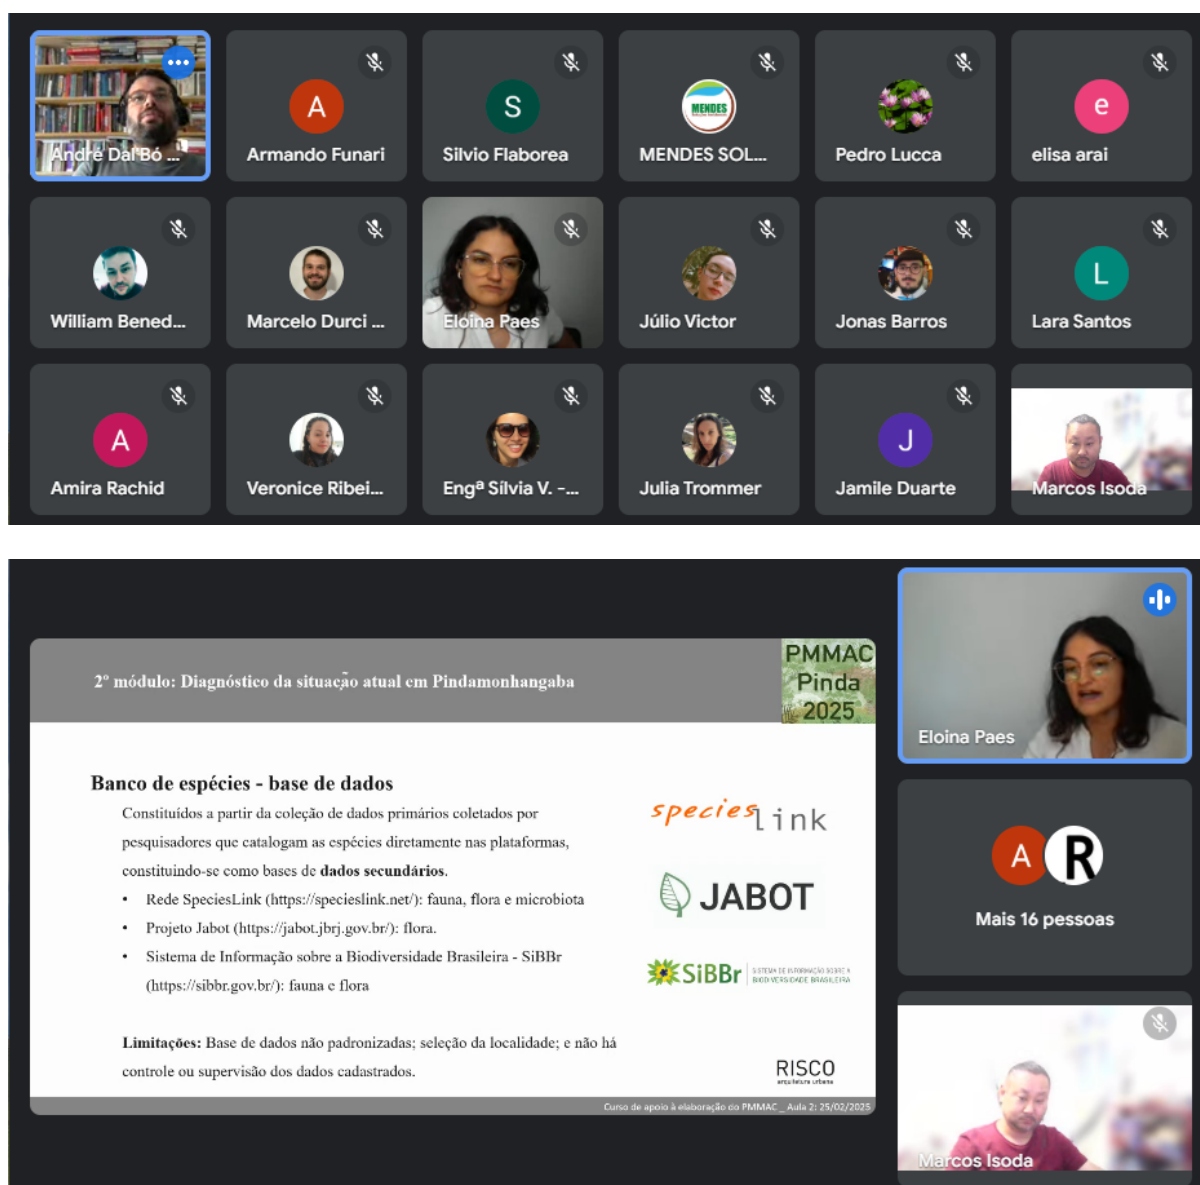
André Dal'Bó ...
A
Armando Funari
S
Silvio Flaborea
MENDES
MENDES SOL...
Pedro Lucca
e
elisa arai
William Bened...
Marcelo Durci ...
Eloina Paes
Júlio Victor
Jonas Barros
L
Lara Santos
A
Amira Rachid
Veronice Ribei...
Engª Silvia V. -...
Julia Trommer
J
Jamile Duarte
Marcos Isoda

2º módulo: Diagnóstico da situação atual em Pindamonhangaba

PMMAC Pinda 2025

Banco de espécies - base de dados

Constituídos a partir da coleção de dados primários coletados por pesquisadores que catalogam as espécies diretamente nas plataformas, constituindo-se como bases de **dados secundários**.

- Rede SpeciesLink (https://specieslink.net/): fauna, flora e microbiota
- Projeto Jabot (https://jabot.jbrj.gov.br/): flora.
- Sistema de Informação sobre a Biodiversidade Brasileira - SiBBr (https://sibbr.gov.br/): fauna e flora

**Limitações:** Base de dados não padronizadas; seleção da localidade; e não há controle ou supervisão dos dados cadastrados.

specieslink
JABOT
SiBBr SISTEMA DE INFORMAÇÃO SOBRE A BIODIVERSIDADE BRASILEIRA
RISCO arquitetura urbana

Curso de apoio à elaboração do PMMAC _ Aula 2: 25/02/2025

Eloina Paes
A R
Mais 16 pessoas
Marcos Isoda